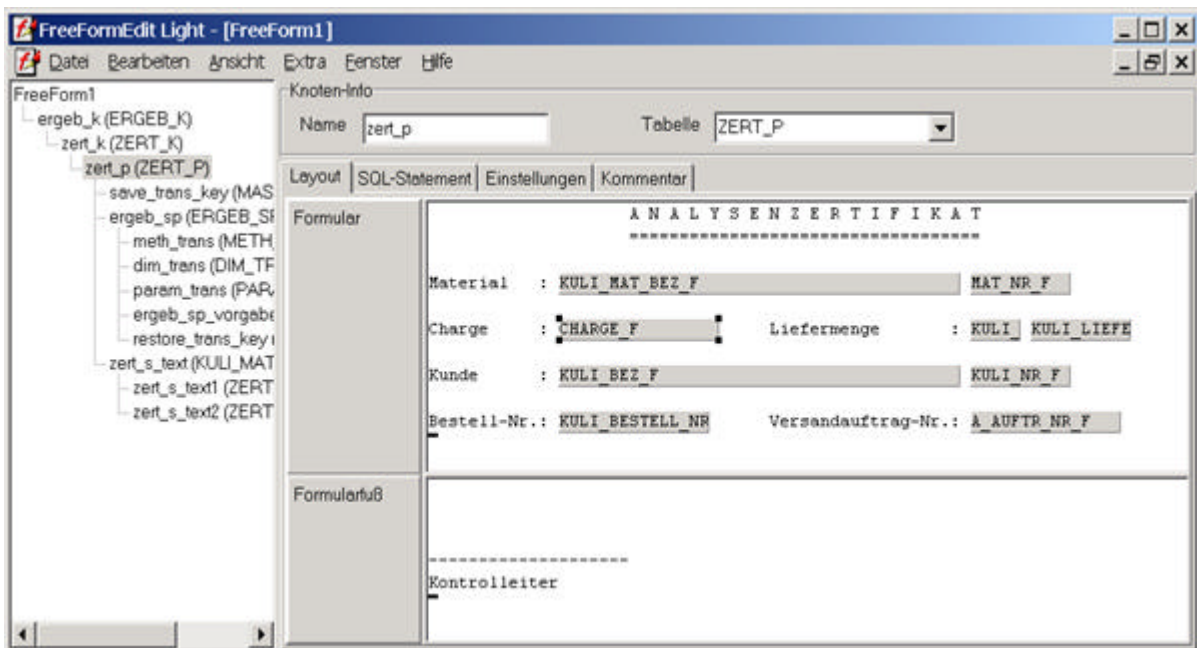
FreeFormEdit Light - [FreeForm1]

Datei Bearbeiten Ansicht Extra Fenster Hilfe

FreeForm1
ergeb_k (ERGEB_K)
zert_k (ZERT_K)
zert_p (ZERT_P)
save_trans_key (MAS
ergeb_sp (ERGEB_SI
meth_trans (METH_
dim_trans (DIM_TF
param_trans (PAR/
ergeb_sp_vorgabe
restore_trans_key (
zert_s_text (KULI_MAT
zert_s_text1 (ZERT
zert_s_text2 (ZERT

Knoten-Info
Name zert_p
Tabelle ZERT_P

Layout SQL-Statement Einstellungen Kommentar

Formular

A N A L Y S E N Z E R T I F I K A T
===================================

Material : KULI_MAT_BEZ_F MAT_NR_F

Charge : CHARGE_F Liefermenge : KULI_ KULI_LIEFE

Kunde : KULI_BEZ_F KULI_NR_F

Bestell-Nr.: KULI_BESTELL_NR Versandauftrag-Nr.: A_AUFTR_NR_F

Formularfuß

--------------------
Kontrolleiter